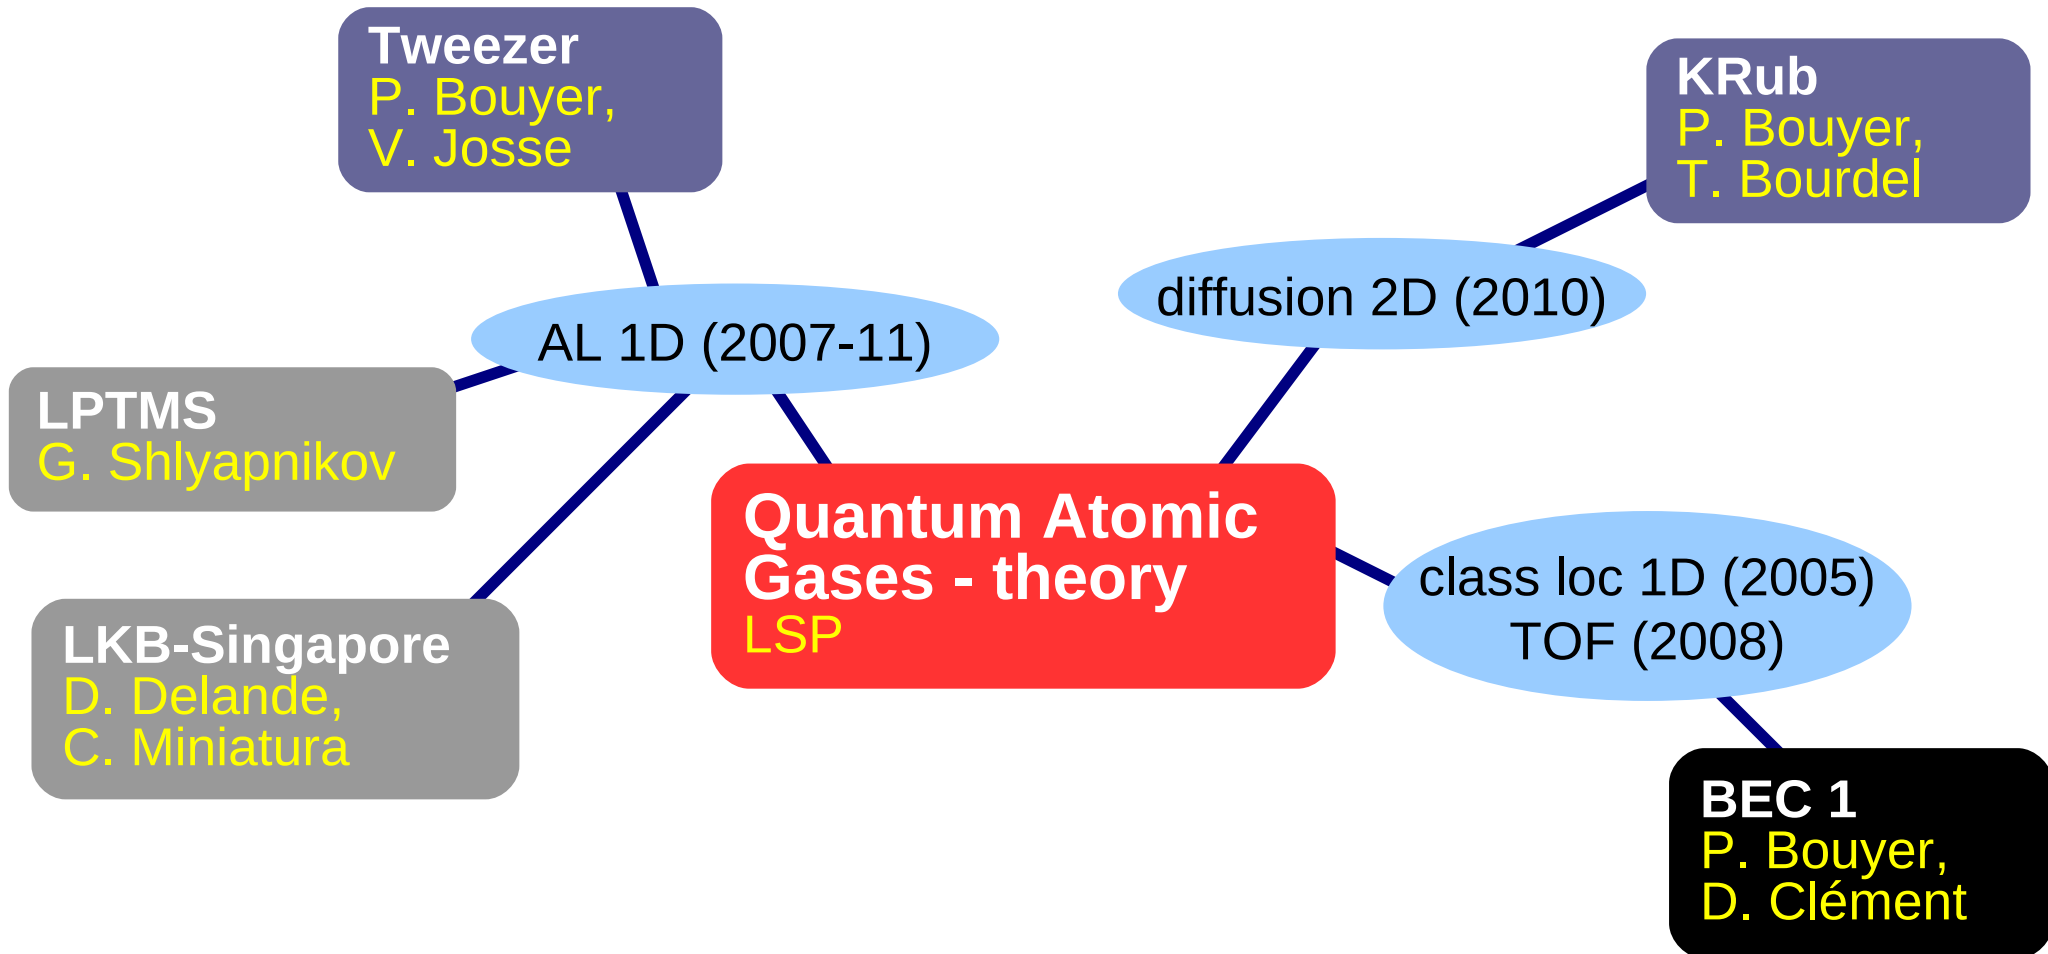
Tweezer
P. Bouyer,
V. Josse

KRub
P. Bouyer,
T. Bourdel

diffusion 2D (2010)

AL 1D (2007-11)

LPTMS
G. Shlyapnikov

Quantum Atomic Gases - theory
LSP

class loc 1D (2005)
TOF (2008)

LKB-Singapore
D. Delande,
C. Miniatura

BEC 1
P. Bouyer,
D. Clément